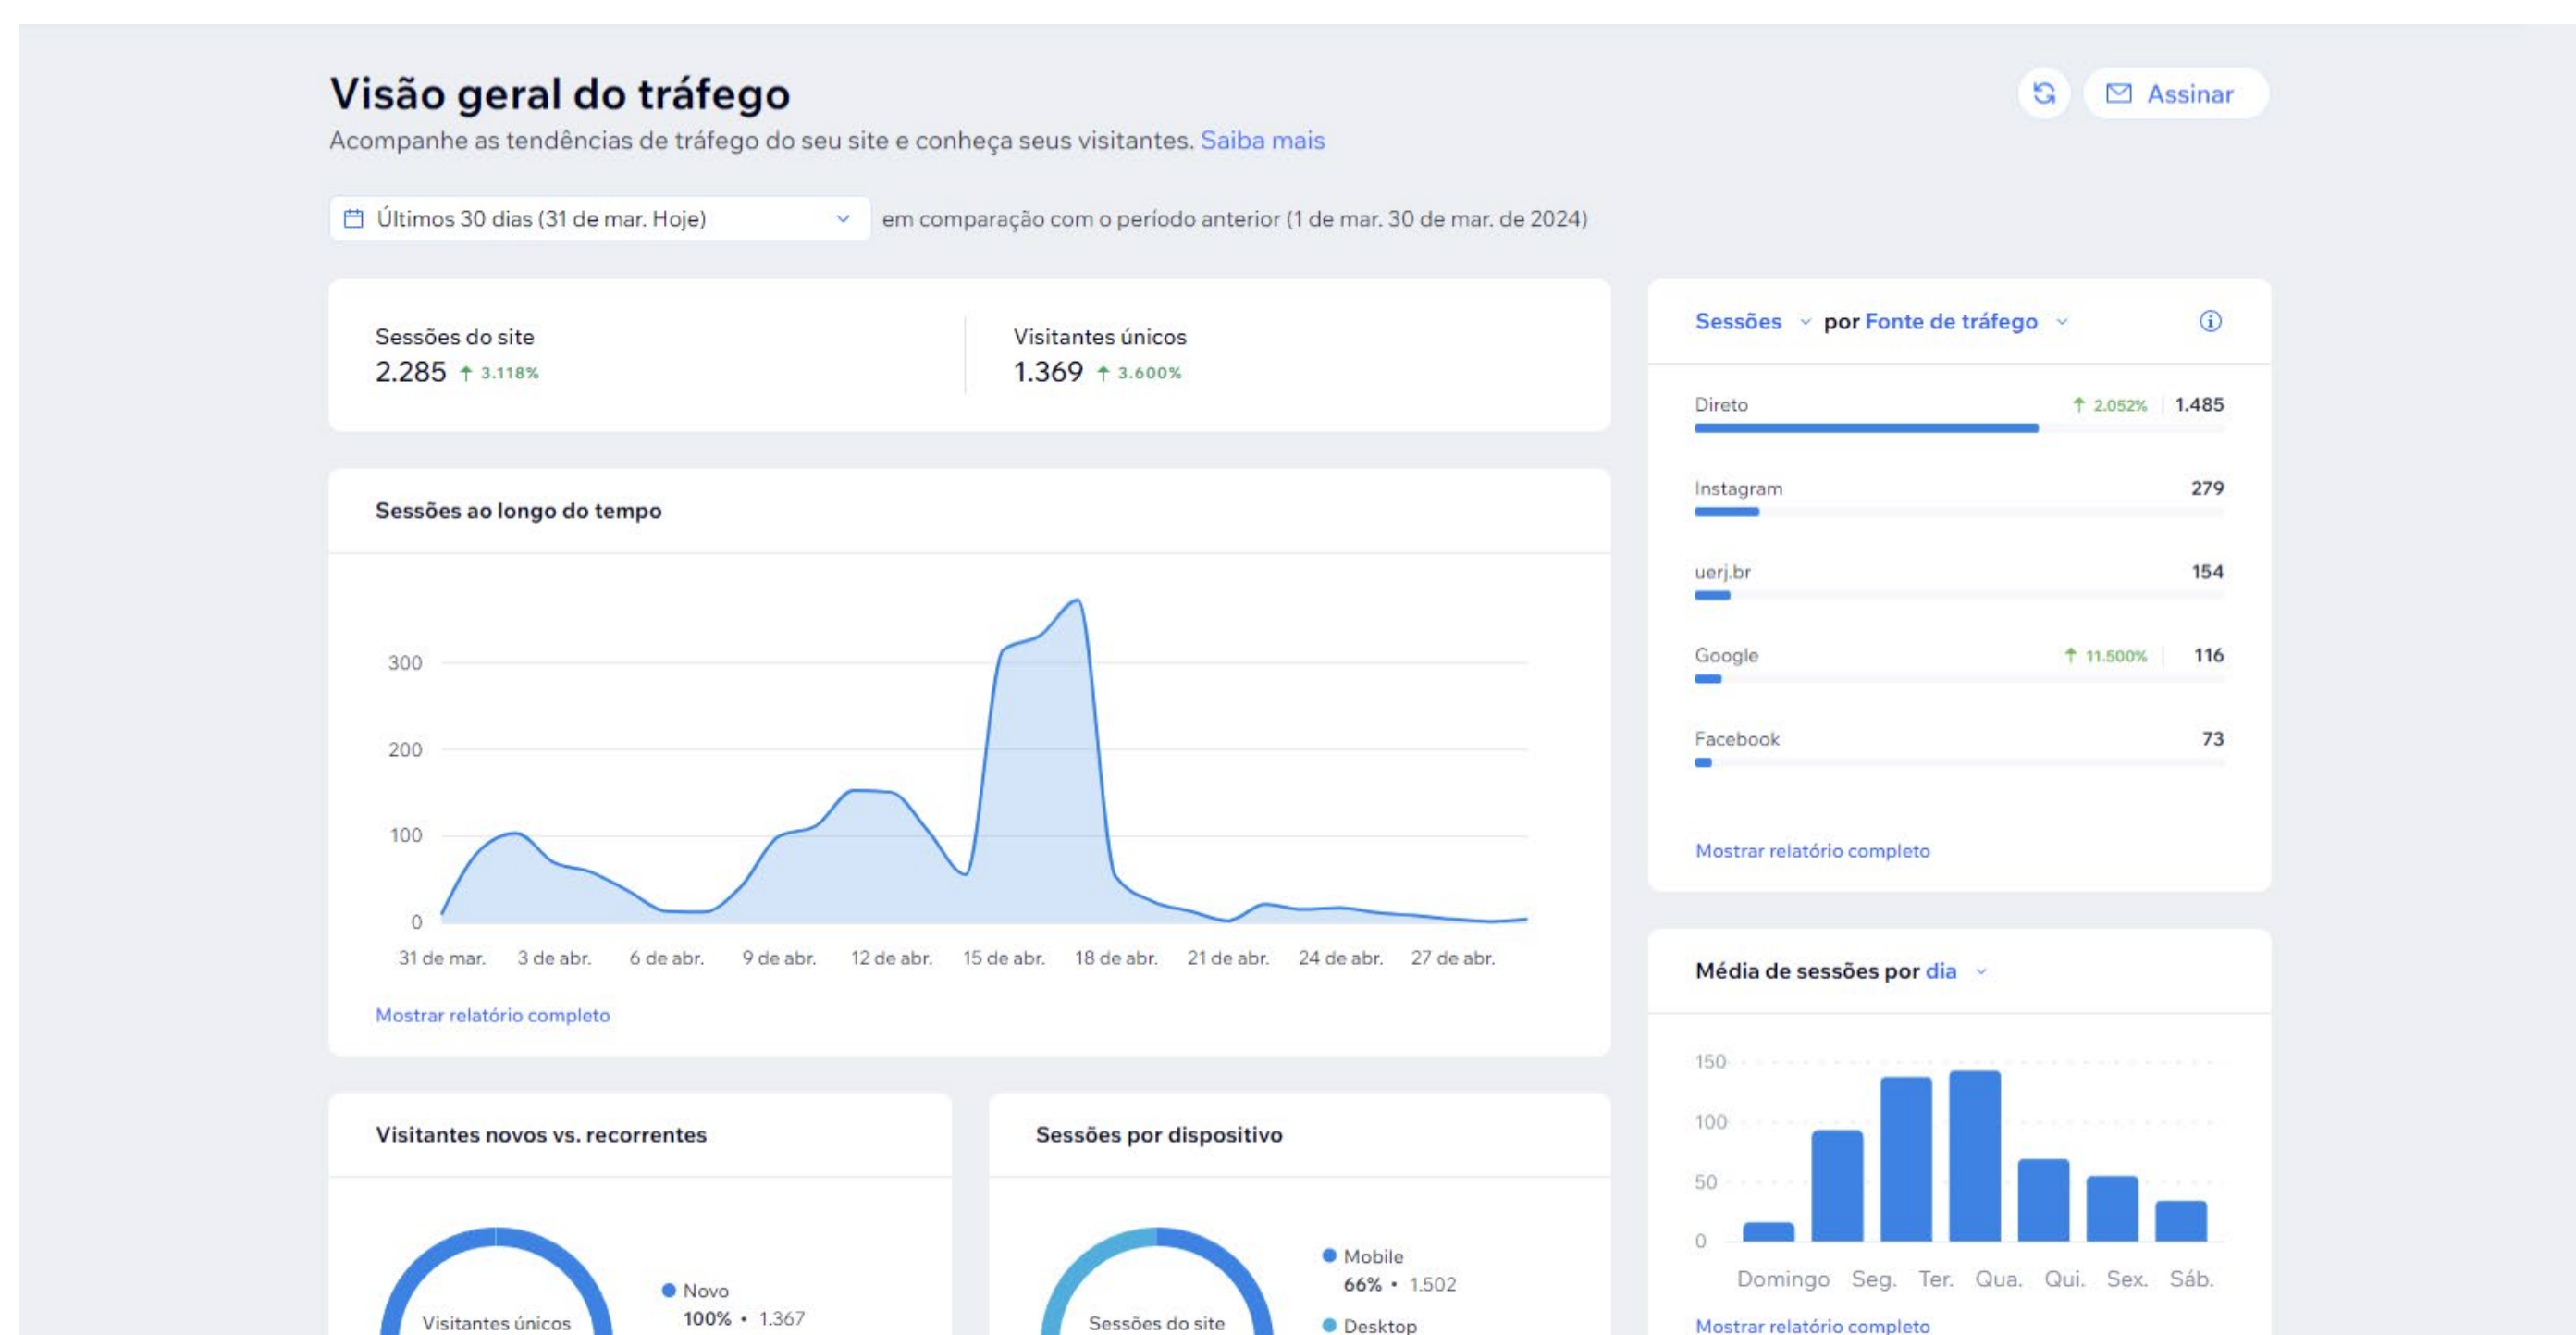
Visão geral do tráfego

Acompanhe as tendências de tráfego do seu site e conheça seus visitantes. Saiba mais

Assinar

Últimos 30 dias (31 de mar. Hoje) em comparação com o período anterior (1 de mar. 30 de mar. de 2024)

Sessões do site
2.285 ↑ 3.118%

Visitantes únicos
1.369 ↑ 3.600%

Sessões ao longo do tempo

300
200
100
0

31 de mar. 3 de abr. 6 de abr. 9 de abr. 12 de abr. 15 de abr. 18 de abr. 21 de abr. 24 de abr. 27 de abr.

Mostrar relatório completo

Sessões por Fonte de tráfego

Direto ↑ 2.052% 1.485
Instagram 279
uerj.br 154
Google ↑ 11.500% 116
Facebook 73

Mostrar relatório completo

Média de sessões por dia

150
100
50
0

Domingo Seg. Ter. Qua. Qui. Sex. Sáb.

Mostrar relatório completo

Visitantes novos vs. recorrentes

Visitantes únicos

Novo
100% • 1.367

Sessões por dispositivo

Sessões do site

Mobile
66% • 1.502
Desktop